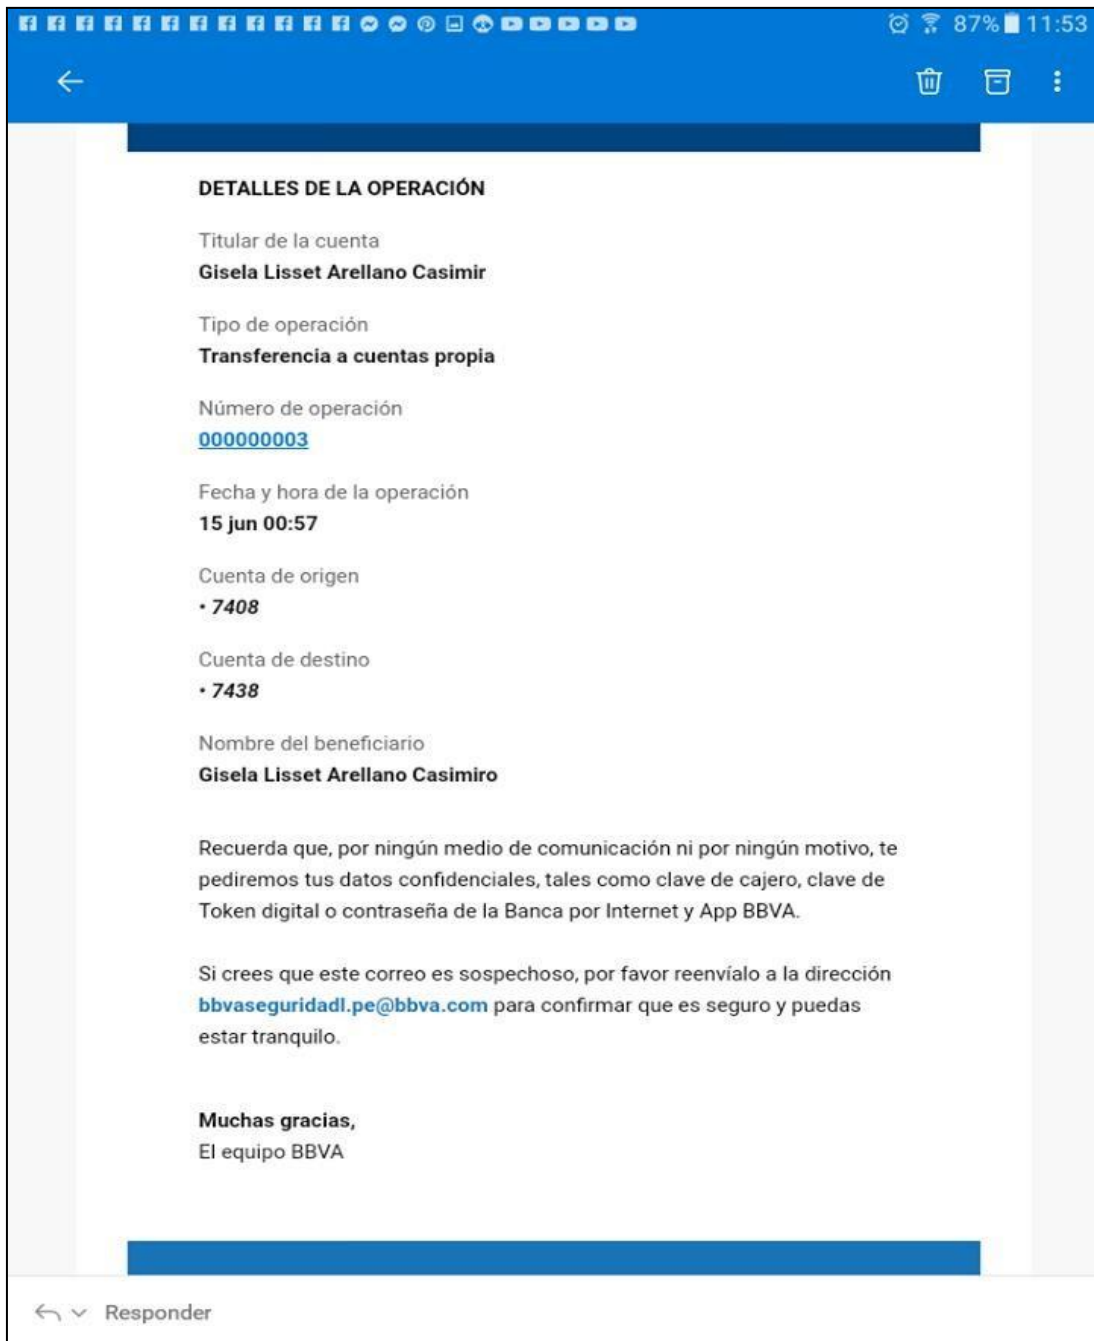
87% 11:53

DETALLES DE LA OPERACIÓN

Titular de la cuenta
Gisela Lisset Arellano Casimir

Tipo de operación
Transferencia a cuentas propia

Número de operación
000000003

Fecha y hora de la operación
15 jun 00:57

Cuenta de origen
• 7408

Cuenta de destino
• 7438

Nombre del beneficiario
Gisela Lisset Arellano Casimiro

Recuerda que, por ningún medio de comunicación ni por ningún motivo, te pediremos tus datos confidenciales, tales como clave de cajero, clave de Token digital o contraseña de la Banca por Internet y App BBVA.

Si crees que este correo es sospechoso, por favor reenvíalo a la dirección bbvaseguridadl.pe@bbva.com para confirmar que es seguro y puedas estar tranquilo.

Muchas gracias,
El equipo BBVA

Responder